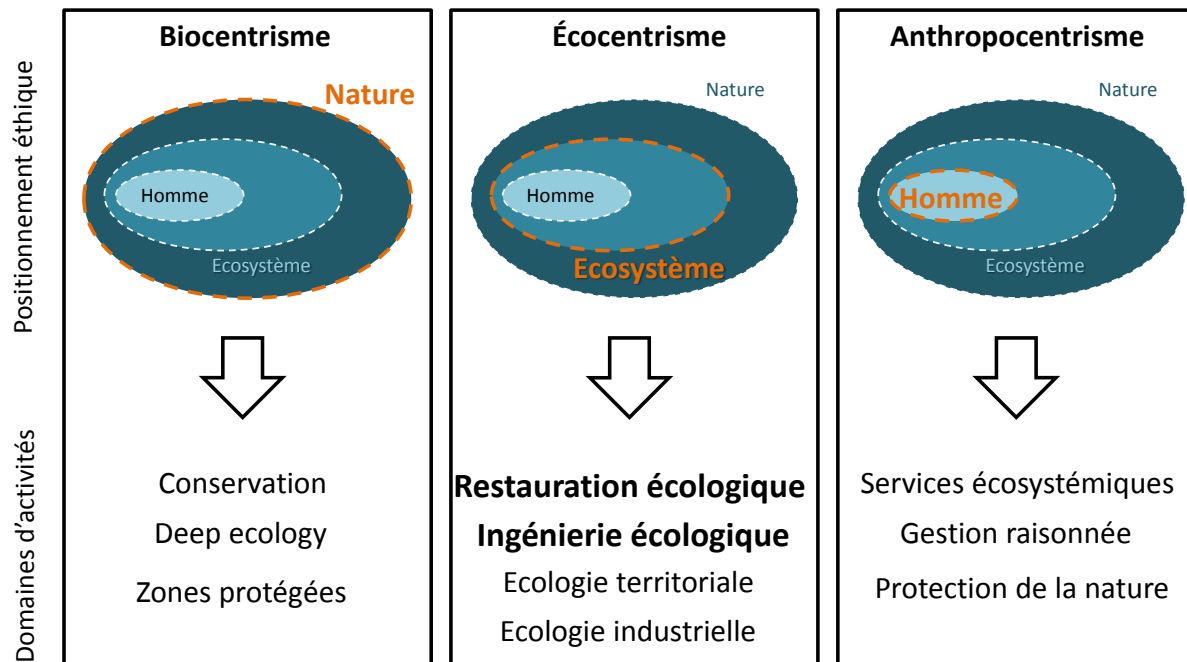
Positionnement éthique

Domaines d'activités

Biocentrisme

Nature

Homme

Ecosystème

Conservation

Deep ecology

Zones protégées

Écocentrisme

Nature

Homme

Ecosystème

Restauration écologique

Ingénierie écologique

Ecologie territoriale

Ecologie industrielle

Anthropocentrisme

Nature

Homme

Ecosystème

Services écosystémiques

Gestion raisonnée

Protection de la nature